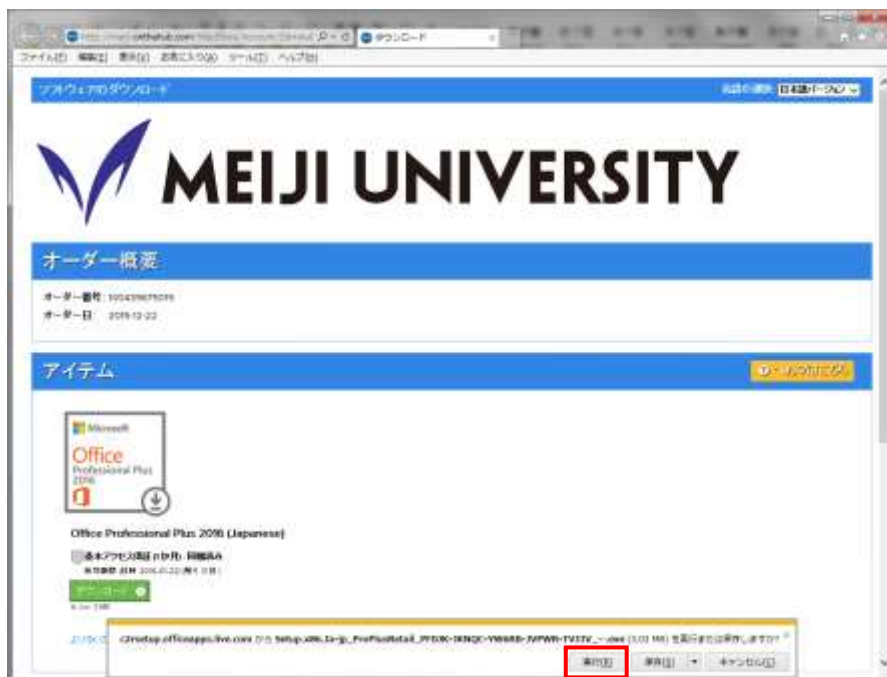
ダウンロード

ファイル(F) 編集(E) 表示(V) お気に入り(A) ツール(T) ヘルプ(H)

ソフトウェアのダウンロード

言語の選択 日本語バージョン

MEIJI UNIVERSITY

オーダー概要

オーダー番号 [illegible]
オーダー日 2015-12-22

アイテム

Microsoft
Office
Professional Plus
2016

Office Professional Plus 2016 (Japanese)

ダウンロード

c2rsetup.officeapps.live.com から Setup.x86.ja-jp_ProPlusRetail_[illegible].exe ([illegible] MB) を実行または保存しますか?

実行(R) 保存(S) キャンセル(C)